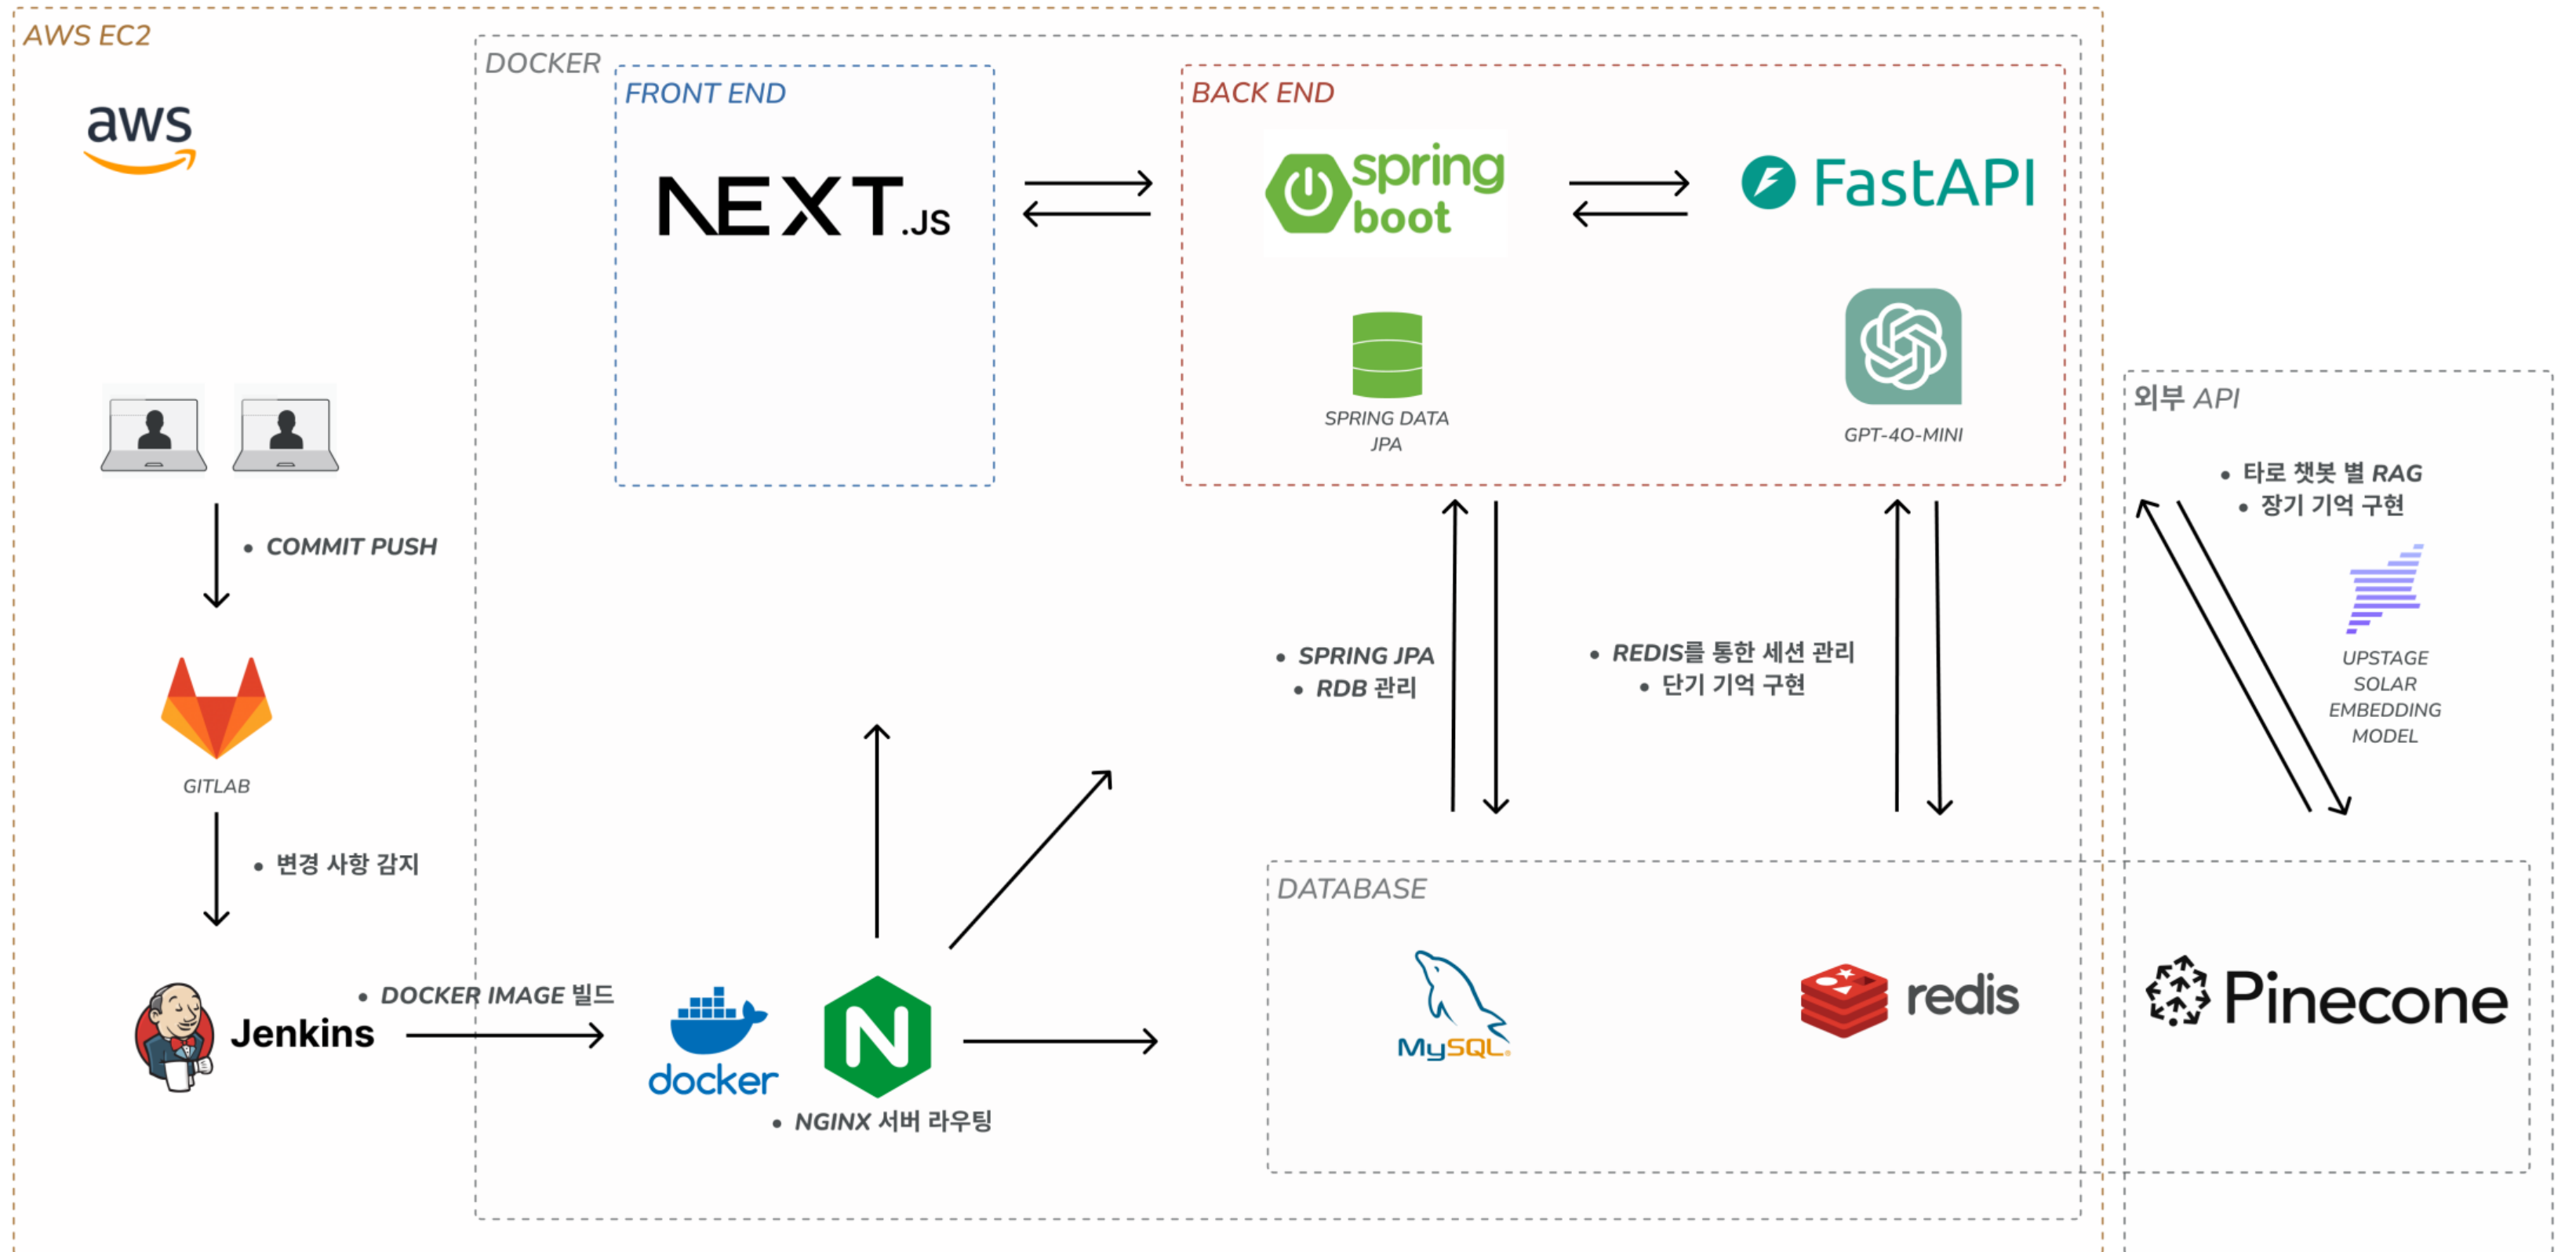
AWS EC2

aws

DOCKER

FRONT END

NEXT.JS

BACK END

spring boot

FastAPI

SPRING DATA JPA

GPT-4O-MINI

외부 API

• 타로 챗봇 별 RAG
• 장기 기억 구현

UPSTAGE SOLAR EMBEDDING MODEL

• COMMIT PUSH

GITLAB

• 변경 사항 감지

• SPRING JPA
• RDB 관리

• REDIS를 통한 세션 관리
• 단기 기억 구현

DATABASE

Jenkins

• DOCKER IMAGE 빌드

docker

• NGINX 서버 라우팅

MySQL

redis

Pinecone